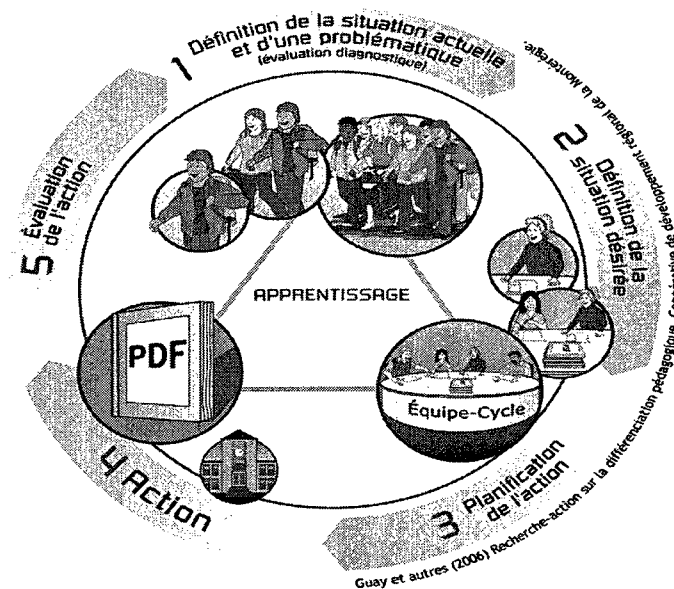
1 Définition de la situation actuelle et d'une problématique (évaluation diagnostique)

2 Définition de la situation désirée

3 Planification de l'action

4 Action

5 Évaluation de l'action

APPRENTISSAGE

PDF

Équipe-Cycle

Guay et autres (2006) Recherche-action sur la différenciation pédagogique. Consortium de développement régional de la Montérégie.